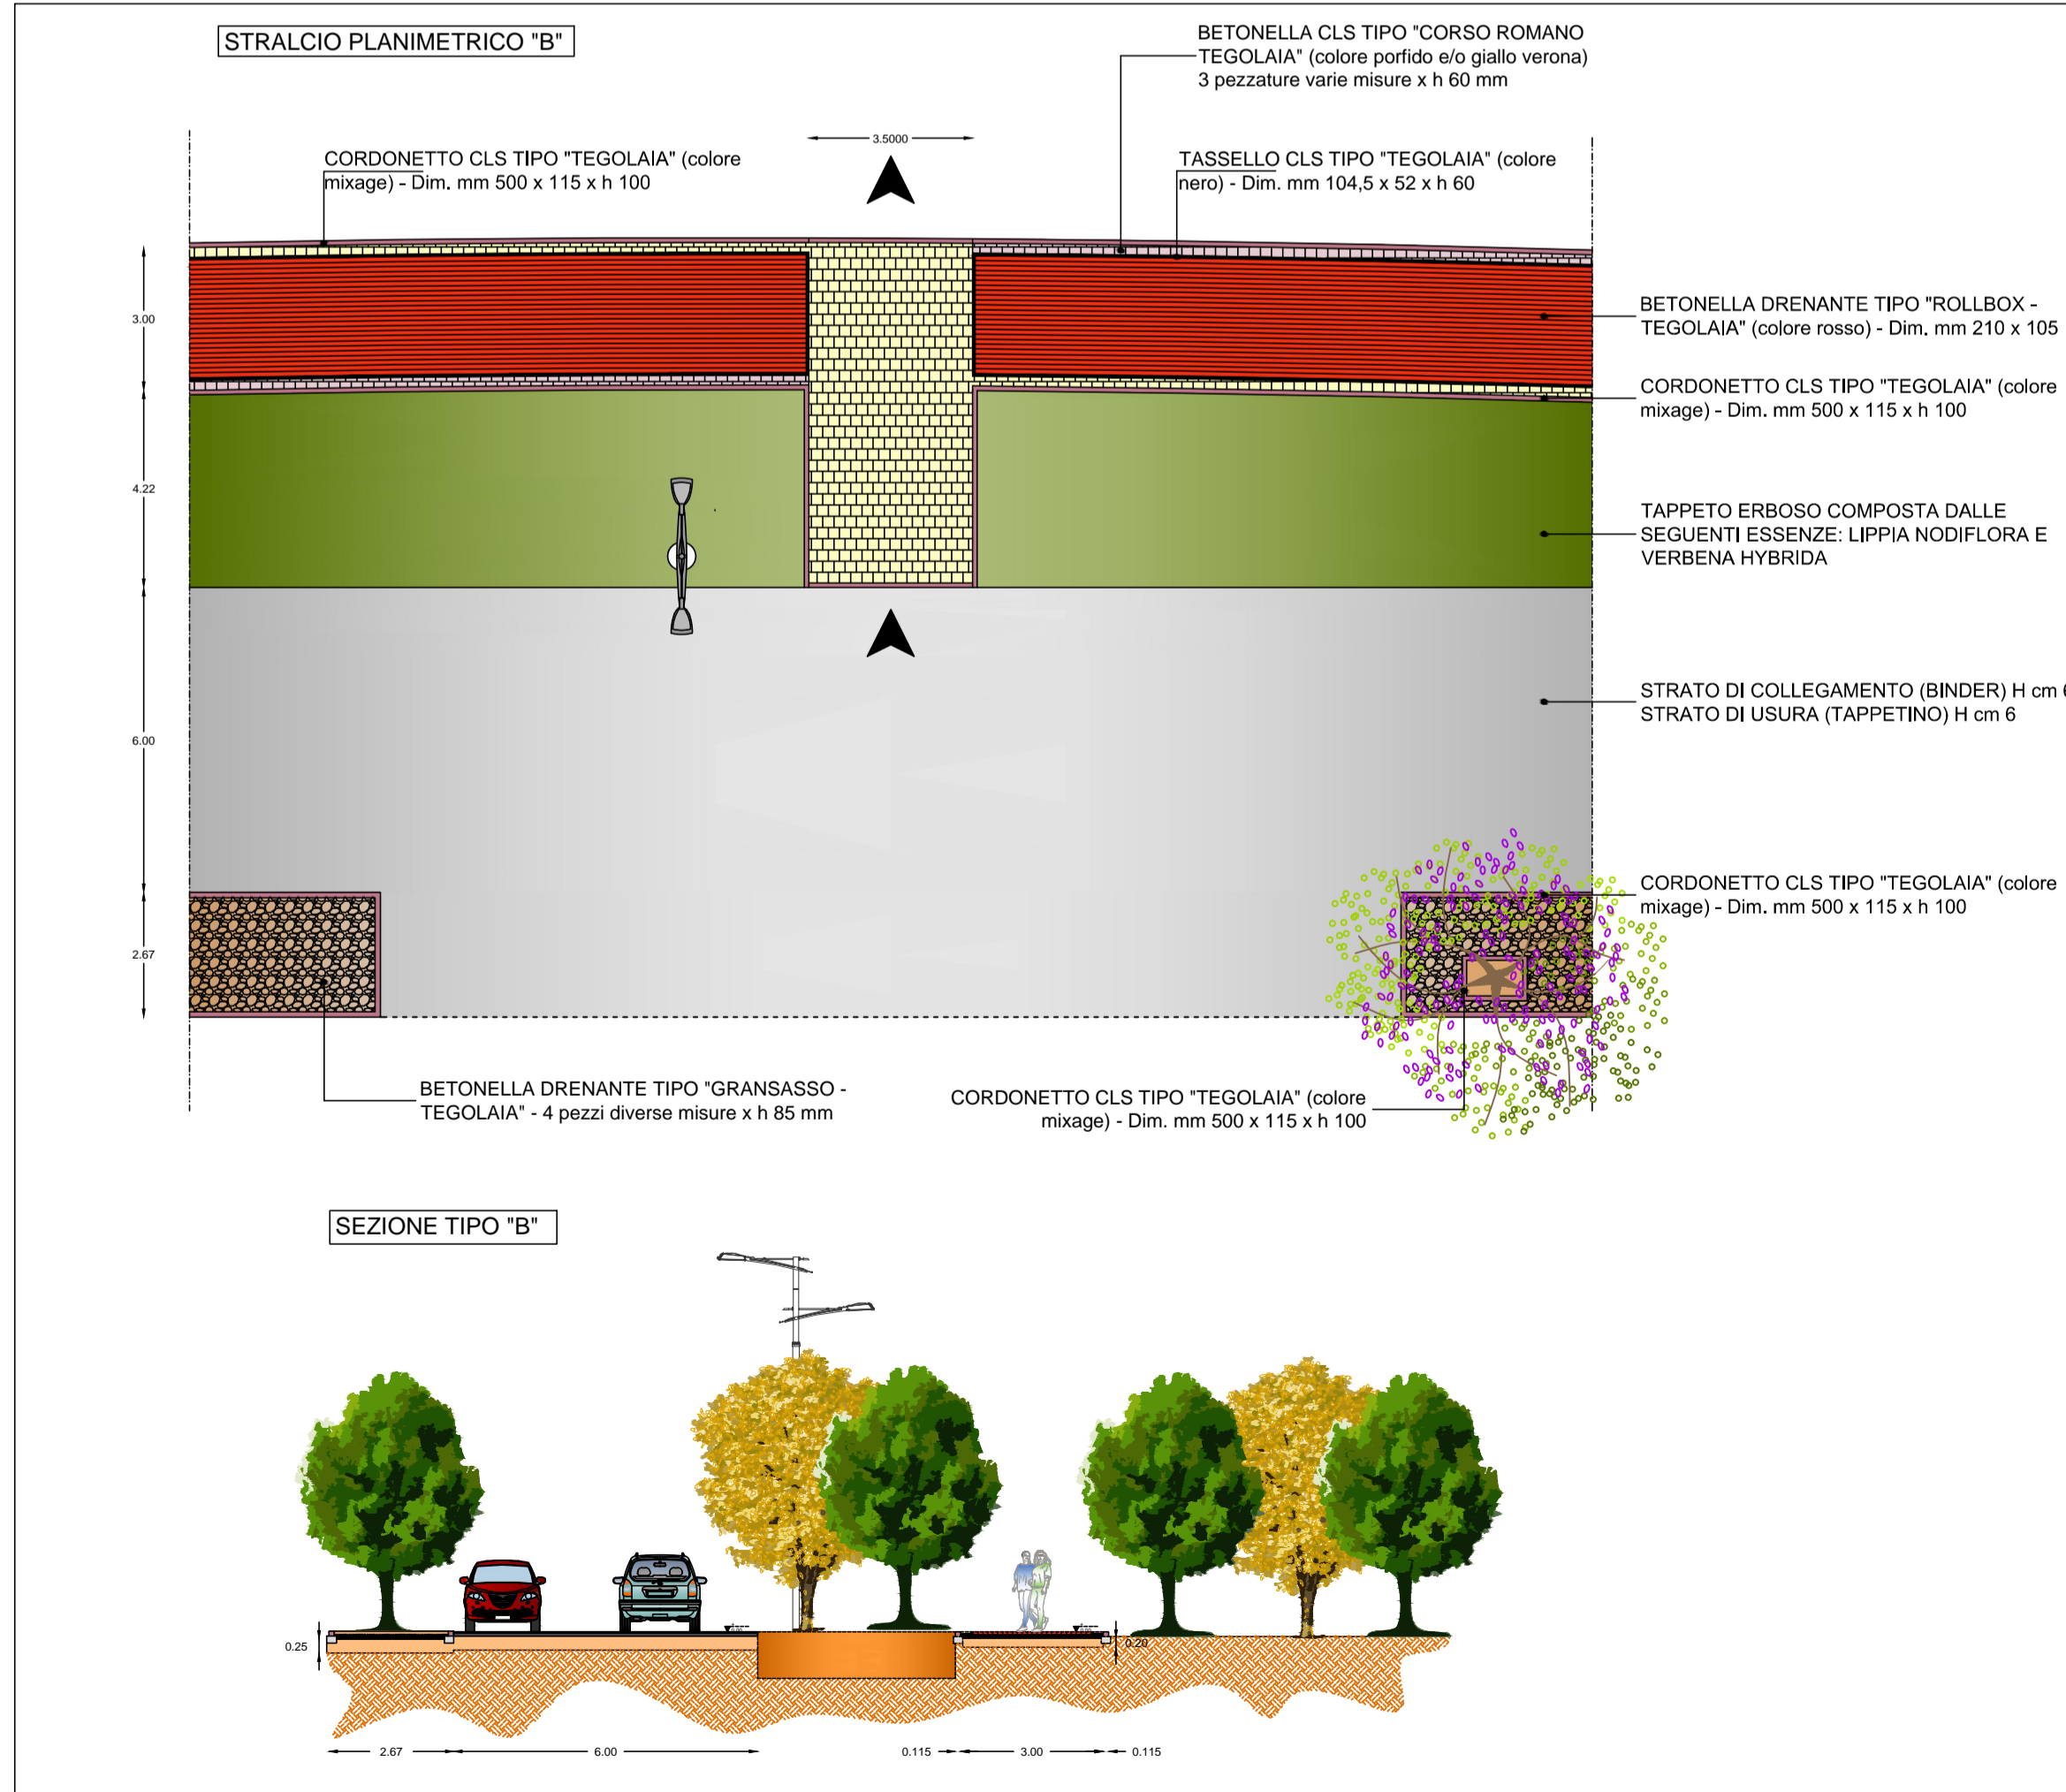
STRALCIO PLANIMETRICO "B"

BETONELLA CLS TIPO "CORSO ROMANO TEGOLAIA" (colore porfido e/o giallo verona) 3 pezzature varie misure x h 60 mm

3.5000

CORDONETTO CLS TIPO "TEGOLAIA" (colore mixage) - Dim. mm 500 x 115 x h 100

TASSELLO CLS TIPO "TEGOLAIA" (colore nero) - Dim. mm 104,5 x 52 x h 60

3.00

BETONELLA DRENANTE TIPO "ROLLBOX - TEGOLAIA" (colore rosso) - Dim. mm 210 x 105

CORDONETTO CLS TIPO "TEGOLAIA" (colore mixage) - Dim. mm 500 x 115 x h 100

4.22

TAPPETO ERBOSO COMPOSTA DALLE SEGUENTI ESSENZE: LIPPIA NODIFLORA E VERBENA HYBRIDA

6.00

STRATO DI COLLEGAMENTO (BINDER) H cm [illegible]
STRATO DI USURA (TAPPETINO) H cm 6

2.67

CORDONETTO CLS TIPO "TEGOLAIA" (colore mixage) - Dim. mm 500 x 115 x h 100

BETONELLA DRENANTE TIPO "GRANSASSO - TEGOLAIA" - 4 pezzi diverse misure x h 85 mm

CORDONETTO CLS TIPO "TEGOLAIA" (colore mixage) - Dim. mm 500 x 115 x h 100

SEZIONE TIPO "B"

0.25

0.20

2.67 6.00 0.115 3.00 0.115